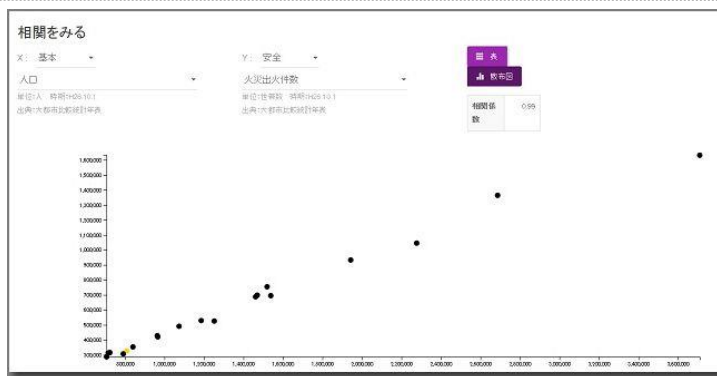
相関をみる

X: 基本

人口

単位:人 時期:H26.10.1
出典:大都市比較統計年表

Y: 安全

火災出火件数

単位:件数 時期:H26.10.1
出典:大都市比較統計年表

表

散布図

| 相関係数 | 0.99 |
|---|---|

1,600,000
1,500,000
1,400,000
1,300,000
1,200,000
1,100,000
1,000,000
900,000
800,000
700,000
600,000
500,000
400,000
300,000

800,000
1,000,000
1,200,000
1,400,000
1,600,000
1,800,000
2,000,000
2,200,000
2,400,000
2,600,000
2,800,000
3,000,000
3,200,000
3,400,000
3,600,000